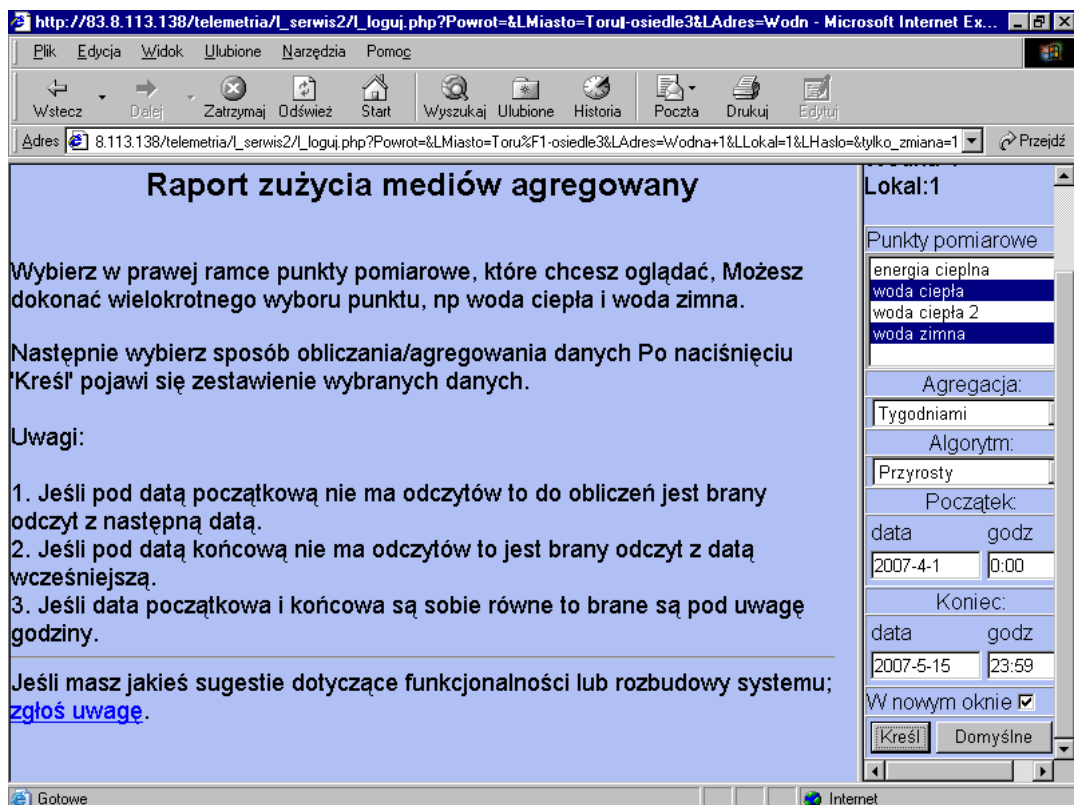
http://83.8.113.138/telemetria/l_serwis2/l_loguj.php?Powrot=&LMiasto=Toruļ-osiedle3&LAdres=Wodn - Microsoft Internet Ex...

Plik Edycja Widok Ulubione Narzędzia Pomoc

Wstecz Dalej Zatrzymaj Odśwież Start Wyszukaj Ulubione Historia Poczta Drukuj Edytuj

Adres 8.113.138/telemetria/l_serwis2/l_loguj.php?Powrot=&LMiasto=Toru%F1-osiedle3&LAdres=Wodna+1&LLokal=1&LHaslo=&tylko_zmiana=1 Przejdź

Raport zużycia mediów agregowany

Wybierz w prawej ramce punkty pomiarowe, które chcesz oglądać, Możesz dokonać wielokrotnego wyboru punktu, np woda ciepła i woda zimna.

Następnie wybierz sposób obliczania/agregowania danych Po naciśnięciu 'Kreśl' pojawi się zestawienie wybranych danych.

Uwagi:

1. Jeśli pod datą początkową nie ma odczytów to do obliczeń jest brany odczyt z następną datą.
2. Jeśli pod datą końcową nie ma odczytów to jest brany odczyt z datą wcześniejszą.
3. Jeśli data początkowa i końcowa są sobie równe to brane są pod uwagę godziny.

Jeśli masz jakieś sugestie dotyczące funkcjonalności lub rozbudowy systemu; zgłoś uwagę.

Lokal:1

Punkty pomiarowe
energia cieplna
woda ciepła
woda ciepła 2
woda zimna

Agregacja:
Tygodniami

Algorytm:
Przyrosty

Początek:
data godz
2007-4-1 0:00

Koniec:
data godz
2007-5-15 23:59

W nowym oknie

Kreśl Domyślne

Gotowe
Internet